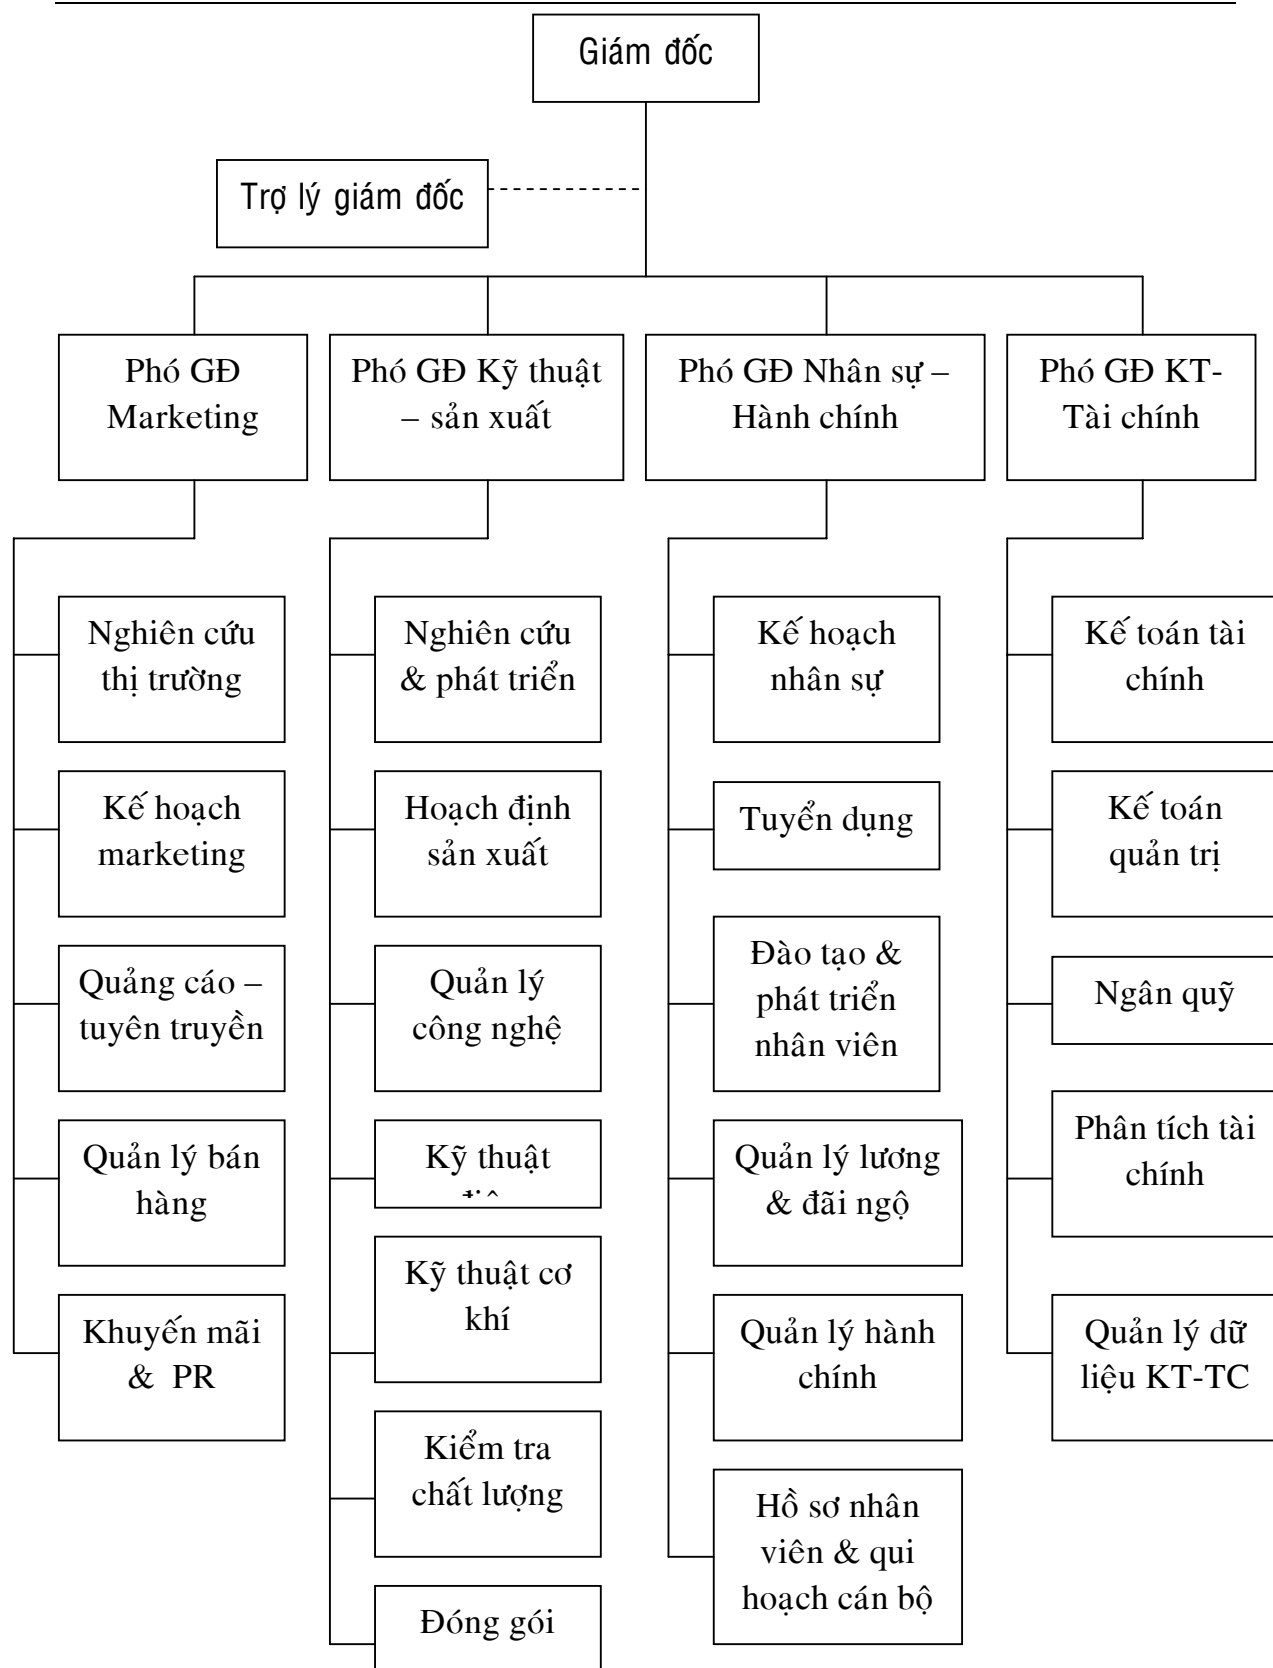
Giám đốc

Trợ lý giám đốc

Phó GĐ Marketing

Phó GĐ Kỹ thuật – sản xuất

Phó GĐ Nhân sự – Hành chính

Phó GĐ KT-Tài chính

Nghiên cứu thị trường

Kế hoạch marketing

Quảng cáo – tuyên truyền

Quản lý bán hàng

Khuyến mãi & PR

Nghiên cứu & phát triển

Hoạch định sản xuất

Quản lý công nghệ

Kỹ thuật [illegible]

Kỹ thuật cơ khí

Kiểm tra chất lượng

Đóng gói

Kế hoạch nhân sự

Tuyển dụng

Đào tạo & phát triển nhân viên

Quản lý lương & đãi ngộ

Quản lý hành chính

Hồ sơ nhân viên & qui hoạch cán bộ

Kế toán tài chính

Kế toán quản trị

Ngân quỹ

Phân tích tài chính

Quản lý dữ liệu KT-TC